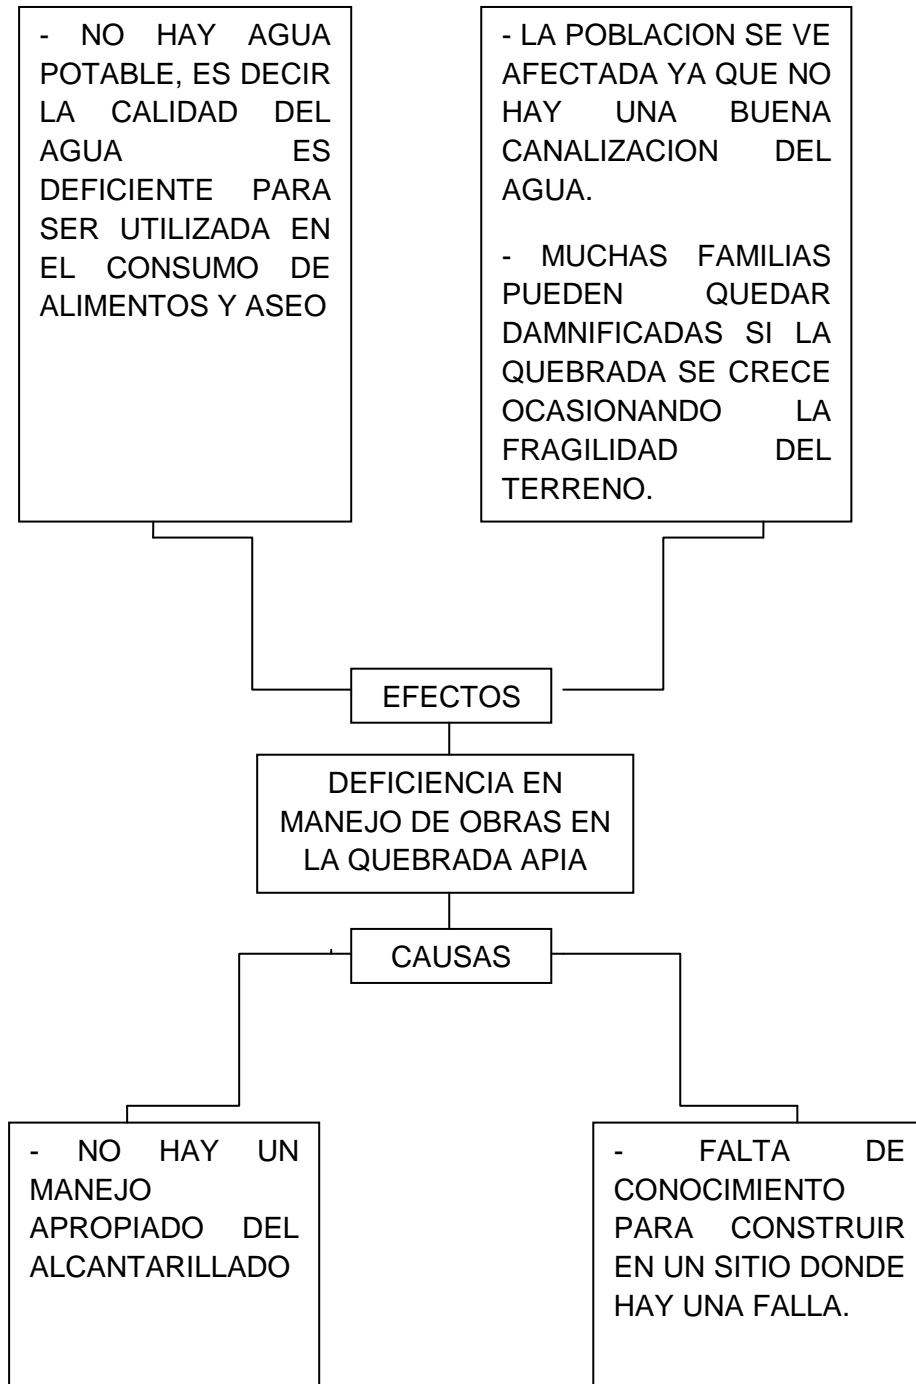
- NO HAY AGUA POTABLE, ES DECIR LA CALIDAD DEL AGUA ES DEFICIENTE PARA SER UTILIZADA EN EL CONSUMO DE ALIMENTOS Y ASEO

- LA POBLACION SE VE AFECTADA YA QUE NO HAY UNA BUENA CANALIZACION DEL AGUA.

- MUCHAS FAMILIAS PUEDEN QUEDAR DAMNIFICADAS SI LA QUEBRADA SE CRECE OCASIONANDO LA FRAGILIDAD DEL TERRENO.

EFECTOS

DEFICIENCIA EN MANEJO DE OBRAS EN LA QUEBRADA APIA

CAUSAS

- NO HAY UN MANEJO APROPIADO DEL ALCANTARILLADO

- FALTA DE CONOCIMIENTO PARA CONSTRUIR EN UN SITIO DONDE HAY UNA FALLA.